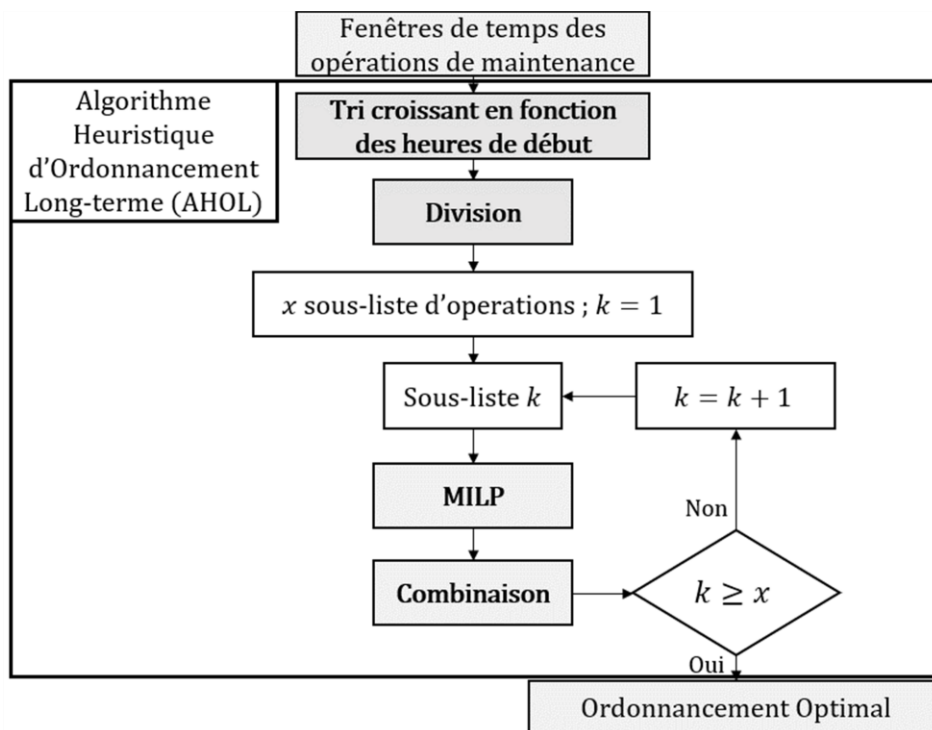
Fenêtres de temps des opérations de maintenance

Algorithme Heuristique d’Ordonnancement Long-terme (AHOL)

Tri croissant en fonction des heures de début

Division

$x$ sous-liste d’operations ; $k = 1$

Sous-liste $k$

$k = k + 1$

MILP

Non

Combinaison

$k \geq x$

Oui

Ordonnancement Optimal